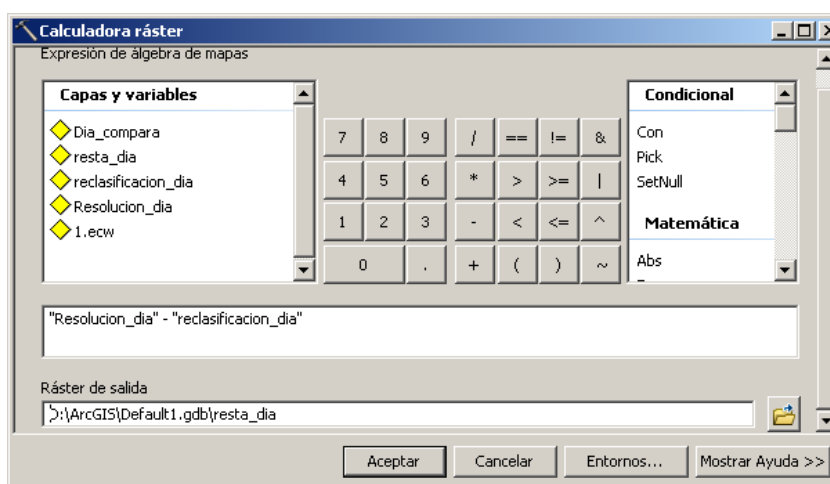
Calculadora ráster

Expresión de álgebra de mapas

Capas y variables
Dia_compara
resta_dia
reclasificacion_dia
Resolucion_dia
1.ecw

| 7 | 8 | 9 | / | == | != | & |
|---|---|---|---|---|---|---|
| 4 | 5 | 6 | * | > | >= | \| |
| 1 | 2 | 3 | - | < | <= | ^ |
| 0 | | . | + | ( | ) | ~ |

Condicional
Con
Pick
SetNull
Matemática
Abs

"Resolucion_dia" - "reclasificacion_dia"

Ráster de salida
D:\ArcGIS\Default1.gdb\resta_dia

Aceptar
Cancelar
Entornos...
Mostrar Ayuda >>